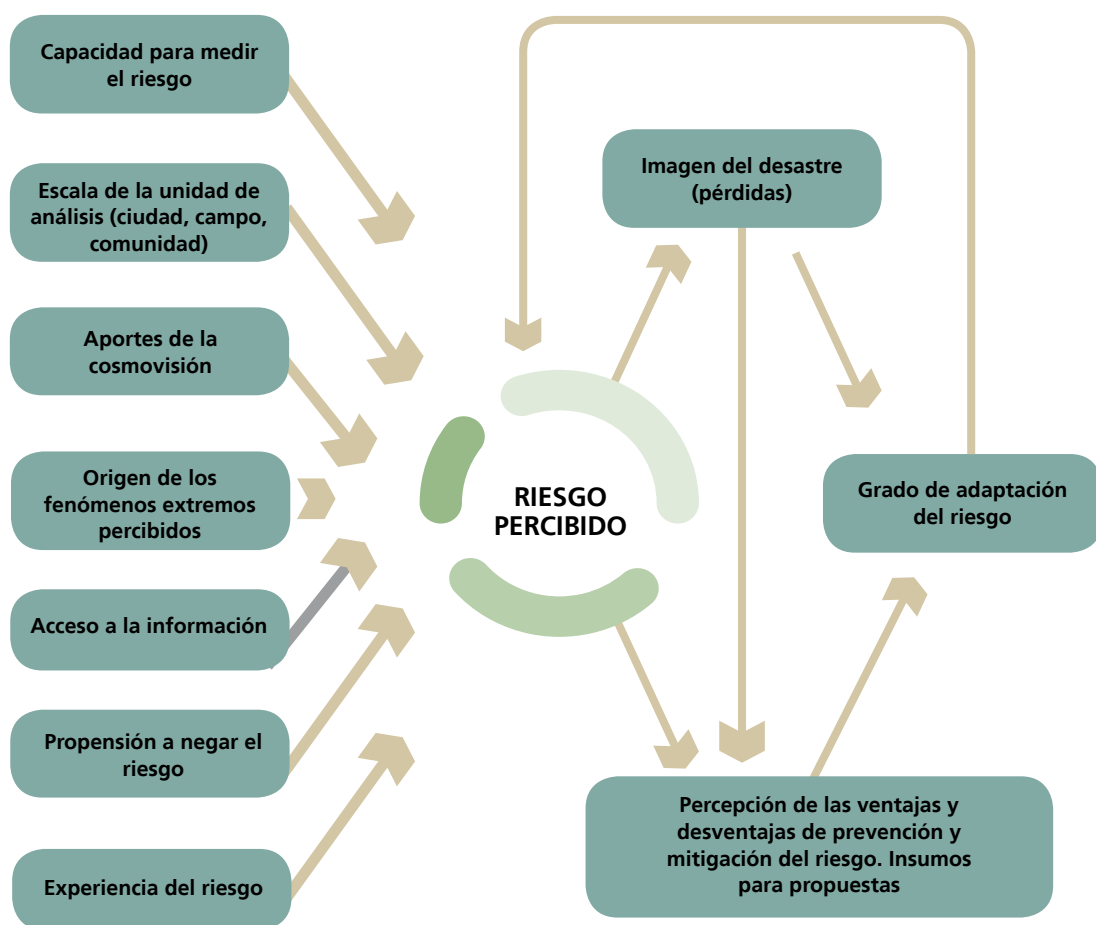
Capacidad para medir el riesgo

Escala de la unidad de análisis (ciudad, campo, comunidad)

Aportes de la cosmovisión

Origen de los fenómenos extremos percibidos

Acceso a la información

Propensión a negar el riesgo

Experiencia del riesgo

RIESGO PERCIBIDO

Imagen del desastre (pérdidas)

Grado de adaptación del riesgo

Percepción de las ventajas y desventajas de prevención y mitigación del riesgo. Insumos para propuestas